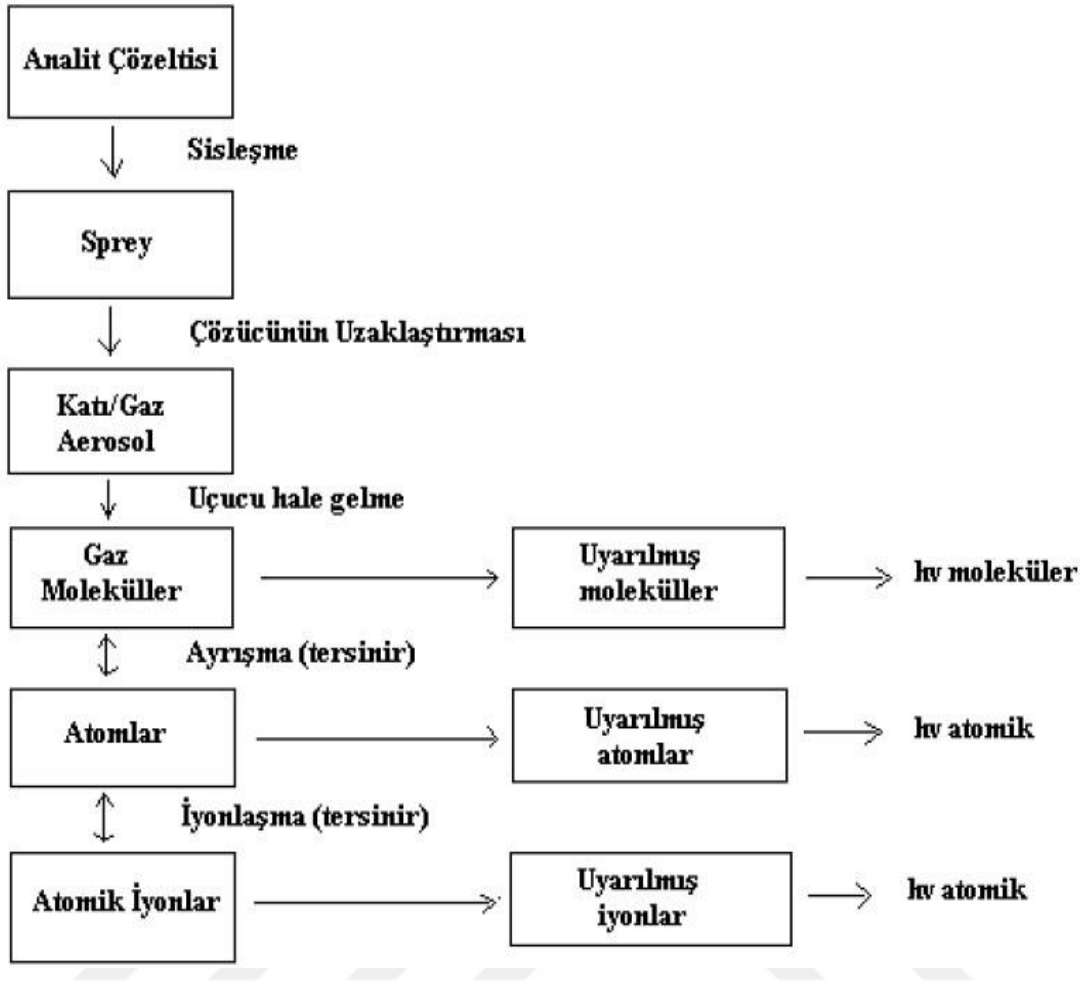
Analit Çözeltisi

Sisleşme

Sprey

Çözücünün Uzaklaştırması

Katı/Gaz Aerosol

Uçucu hale gelme

Gaz Moleküller

Uyarılmış moleküller

hv moleküler

Ayrışma (tersinir)

Atomlar

Uyarılmış atomlar

hv atomik

İyonlaşma (tersinir)

Atomik İyonlar

Uyarılmış iyonlar

hv atomik